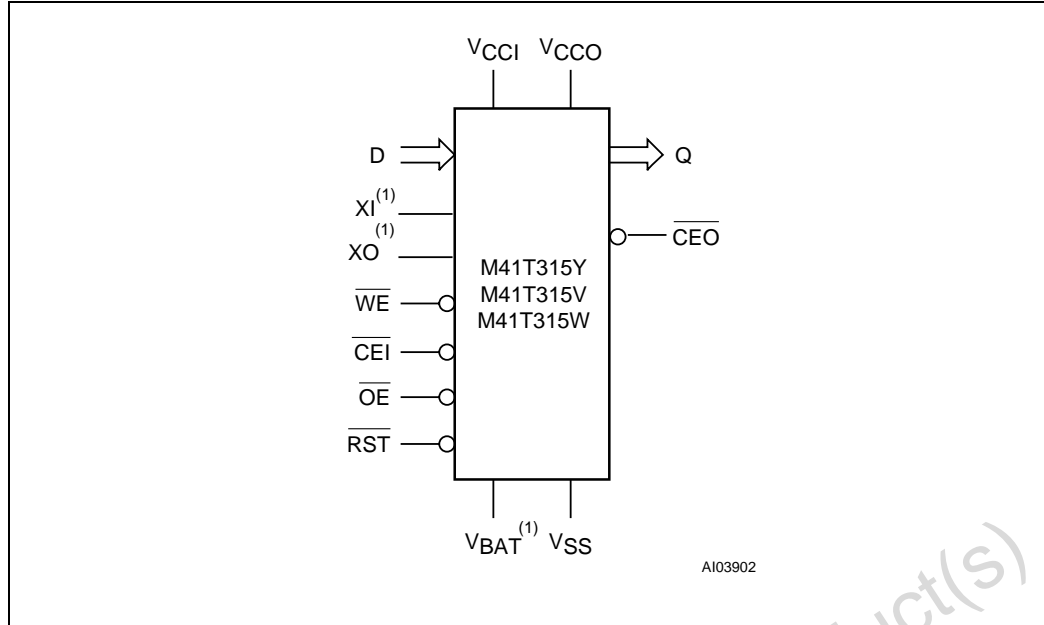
$V_{CCI}$ $V_{CCO}$

D

Q

$XI^{(1)}$

$XO^{(1)}$

$\overline{CEO}$

M41T315Y
M41T315V
M41T315W

$\overline{WE}$

$\overline{CEI}$

$\overline{OE}$

$\overline{RST}$

$V_{BAT}^{(1)}$ $V_{SS}$

AI03902

ct(s)